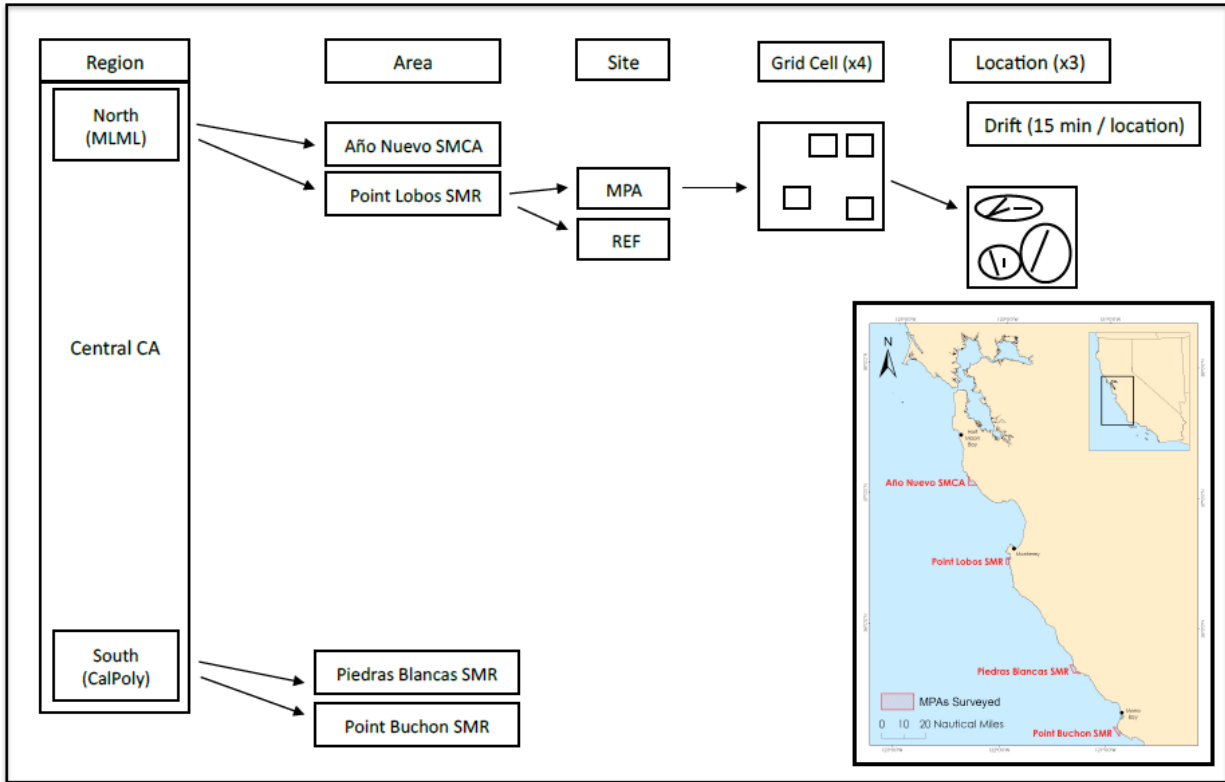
Region

North (MLML)

Central CA

South (CalPoly)

Area

Año Nuevo SMCA

Point Lobos SMR

Piedras Blancas SMR

Point Buchon SMR

Site

MPA

REF

Grid Cell (x4)

Location (x3)

Drift (15 min / location)

N

Half Moon Bay

Año Nuevo SMCA

Monterey

Point Lobos SMR

Piedras Blancas SMR

Morro Bay

Point Buchon SMR

MPAs Surveyed

0 10 20 Nautical Miles